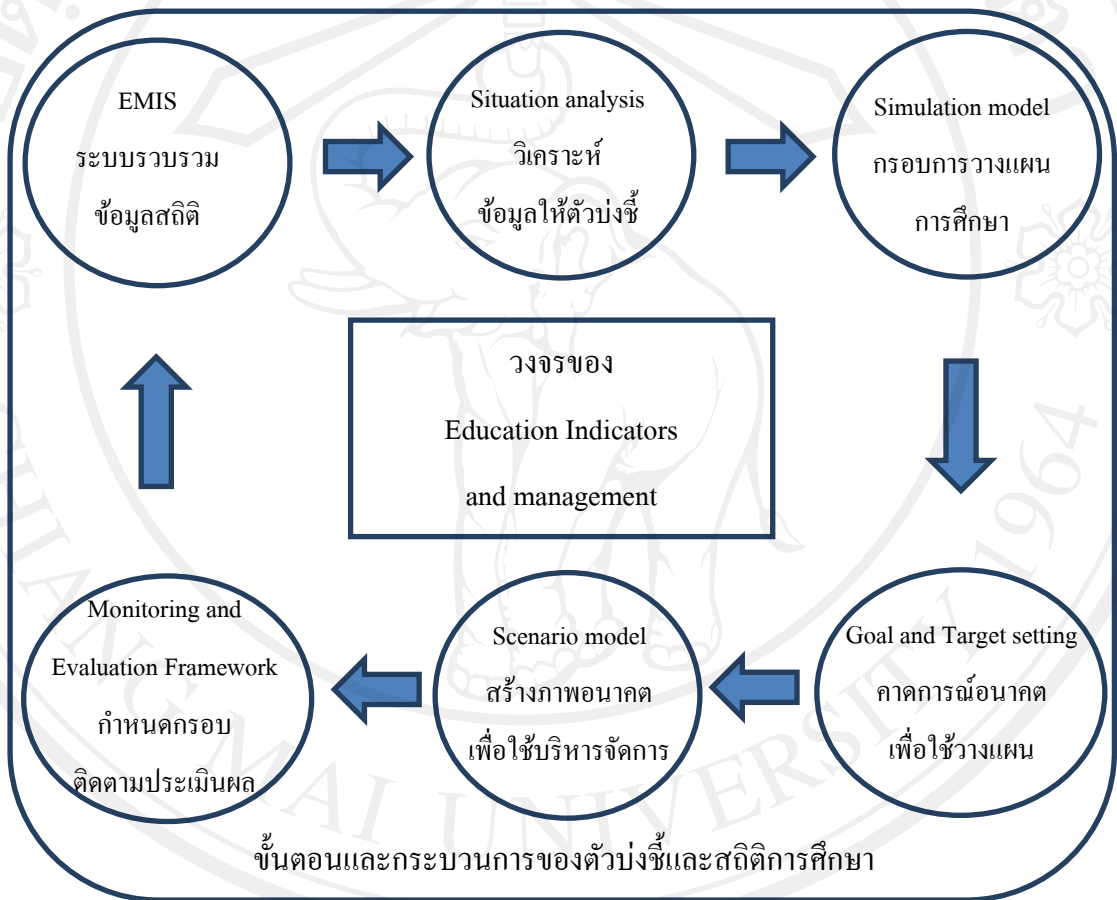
EMIS
ระบบรวบรวม
ข้อมูลสถิติ

Situation analysis
วิเคราะห์
ข้อมูลให้ตัวบ่งชี้

Simulation model
กรอบการวางแผน
การศึกษา

วงจรของ
Education Indicators
and management

Goal and Target setting
คาดการณ์อนาคต
เพื่อใช้วางแผน

Scenario model
สร้างภาพอนาคต
เพื่อใช้บริหารจัดการ

Monitoring and
Evaluation Framework
กำหนดกรอบ
ติดตามประเมินผล

ขั้นตอนและกระบวนการของตัวบ่งชี้และสถิติการศึกษา